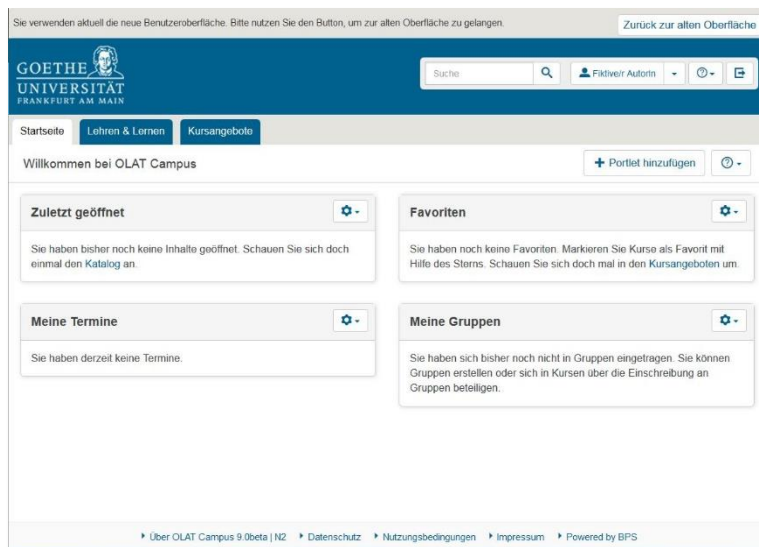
Sie verwenden aktuell die neue Benutzeroberfläche. Bitte nutzen Sie den Button, um zur alten Oberfläche zu gelangen.

Zurück zur alten Oberfläche

GOETHE
UNIVERSITÄT
FRANKFURT AM MAIN

Suche

Fiktive/r AutorIn

Startseite | Lehren & Lernen | Kursangebote

Willkommen bei OLAT Campus

Portlet hinzufügen

Zuletzt geöffnet

Sie haben bisher noch keine Inhalte geöffnet. Schauen Sie sich doch einmal den Katalog an.

Favoriten

Sie haben noch keine Favoriten. Markieren Sie Kurse als Favorit mit Hilfe des Sterns. Schauen Sie sich doch mal in den Kursangeboten um.

Meine Termine

Sie haben derzeit keine Termine.

Meine Gruppen

Sie haben sich bisher noch nicht in Gruppen eingetragen. Sie können Gruppen erstellen oder sich in Kursen über die Einschreibung an Gruppen beteiligen.

Über OLAT Campus 9.0beta | N2 · Datenschutz · Nutzungsbedingungen · Impressum · Powered by BPS